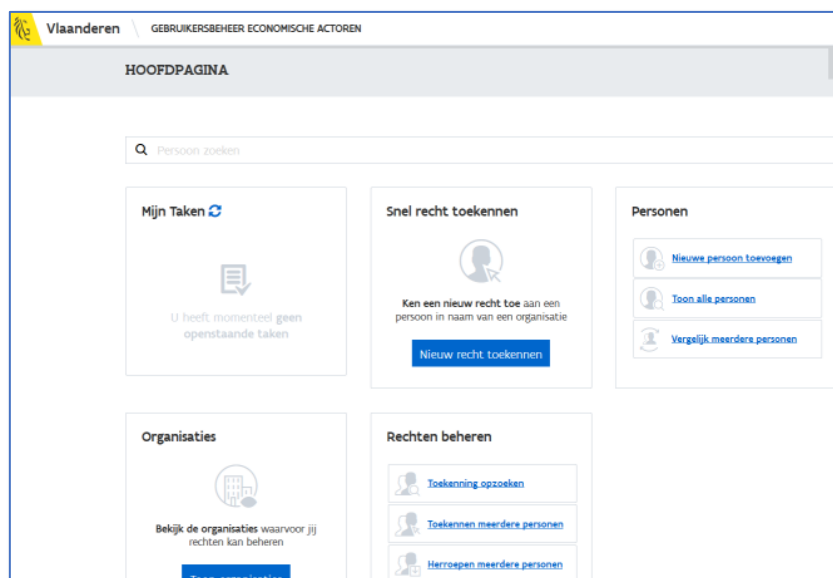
Vlaanderen
GEBRUIKERSBEHEER ECONOMISCHE ACTOREN

HOOFDPAGINA

Persoon zoeken

Mijn Taken

U heeft momenteel geen openstaande taken

Snel recht toekennen

Ken een nieuw recht toe aan een persoon in naam van een organisatie

Nieuw recht toekennen

Personen

Nieuwe persoon toevoegen

Toon alle personen

Vergelijk meerdere personen

Organisaties

Bekijk de organisaties waarvoor jij rechten kan beheren

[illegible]

Rechten beheren

Toekenning opzoeken

Toekennen meerdere personen

Herroepen meerdere personen